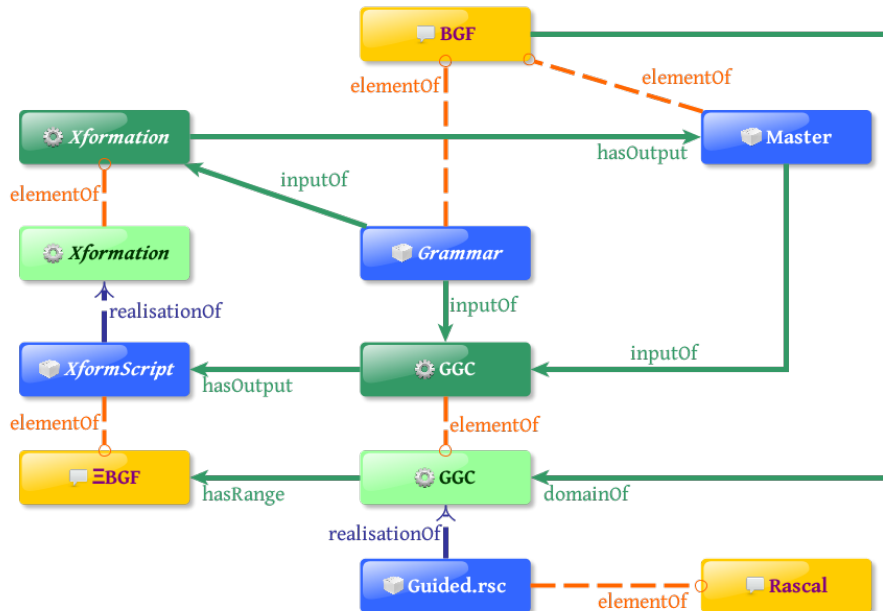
BGF

elementOf

elementOf

Xformation

hasOutput

Master

elementOf

inputOf

Xformation

Grammar

inputOf

realisationOf

inputOf

XformScript

hasOutput

GGC

elementOf

elementOf

ΞBGF

hasRange

GGC

domainOf

realisationOf

Guided.rsc

elementOf

Rascal